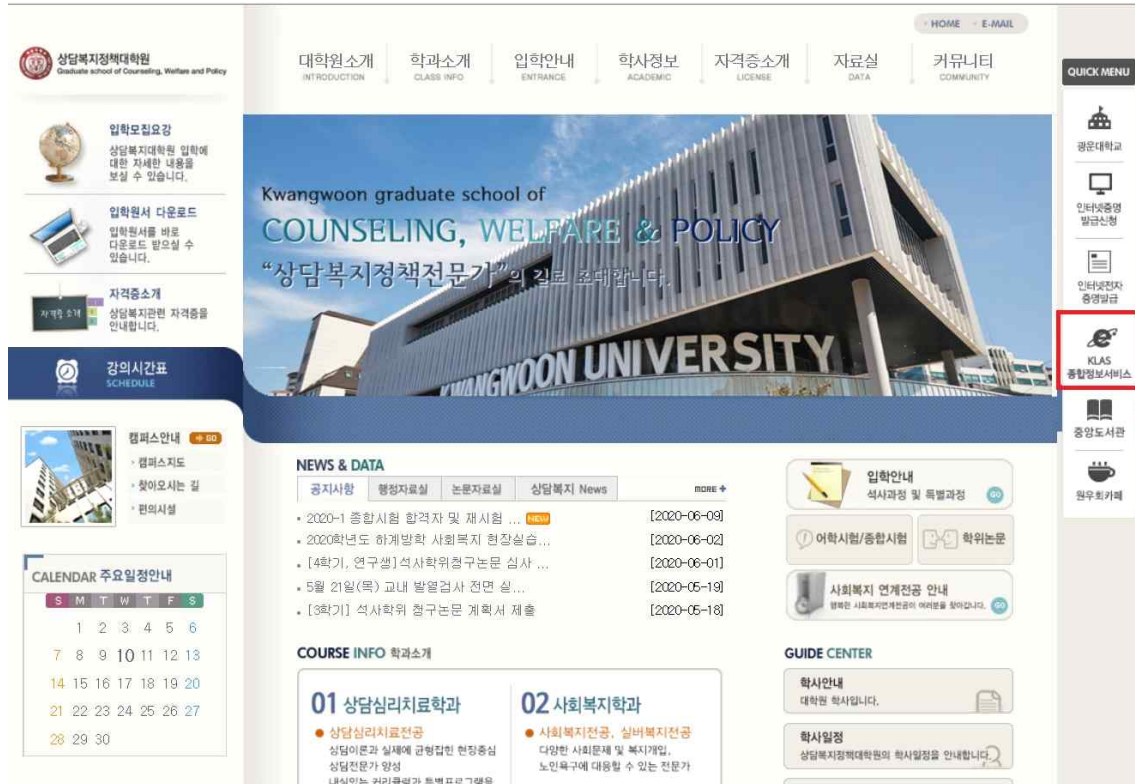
HOME · E-MAIL

상담복지정책대학원
Graduate school of Counseling, Welfare and Policy

대학원소개 INTRODUCTION
학과소개 CLASS INFO
입학안내 ENTRANCE
학사정보 ACADEMIC
자격증소개 LICENSE
자료실 DATA
커뮤니티 COMMUNITY

QUICK MENU
광운대학교
인터넷증명 발급신청
인터넷전자 증명발급
KLAS 종합정보서비스
중앙도서관
원우회카페

입학모집요강
상담복지대학원 입학에 대한 자세한 내용을 보실 수 있습니다.

입학원서 다운로드
입학원서를 바로 다운로드 받으실 수 있습니다.

자격증소개
상담복지관련 자격증을 안내합니다.

강의시간표
SCHEDULE

Kwangwoon graduate school of
COUNSELING, WELFARE & POLICY
"상담복지정책전문가"의 길로 초대합니다.

KWANGWOON UNIVERSITY

캠퍼스안내 GO
· 캠퍼스지도
· 찾아오시는 길
· 편의시설

CALENDAR 주요일정안내
| S | M | T | W | T | F | S |
|---|---|---|---|---|---|---|
| | 1 | 2 | 3 | 4 | 5 | 6 |
| 7 | 8 | 9 | 10 | 11 | 12 | 13 |
| 14 | 15 | 16 | 17 | 18 | 19 | 20 |
| 21 | 22 | 23 | 24 | 25 | 26 | 27 |
| 28 | 29 | 30 | | | | |

NEWS & DATA
공지사항 행정자료실 논문자료실 상담복지 News MORE +
· 2020-1 종합시험 합격자 및 재시험 ... NEW [2020-06-09]
· 2020학년도 하계방학 사회복지 현장실습... [2020-06-02]
· [4학기, 연구생]석사학위청구논문 심사 ... [2020-06-01]
· 5월 21일(목) 교내 발열검사 전면 실... [2020-05-19]
· [3학기] 석사학위 청구논문 계획서 제출 [2020-05-18]

입학안내
석사과정 및 특별과정 GO
어학시험/종합시험
학위논문
사회복지 연계전공 안내
행복한 사회복지연계전공이 여러분을 찾아갑니다. GO

COURSE INFO 학과소개
01 상담심리치료학과
● 상담심리치료전공
상담이론과 실제에 균형잡힌 현장중심 상담전문가 양성
내실있는 커리큘럼과 특별프로그램을
02 사회복지학과
● 사회복지전공, 실버복지전공
다양한 사회문제 및 복지개입,
노인욕구에 대응할 수 있는 전문가

GUIDE CENTER
학사안내
대학원 학사입니다.
학사일정
상담복지정책대학원의 학사일정을 안내합니다.